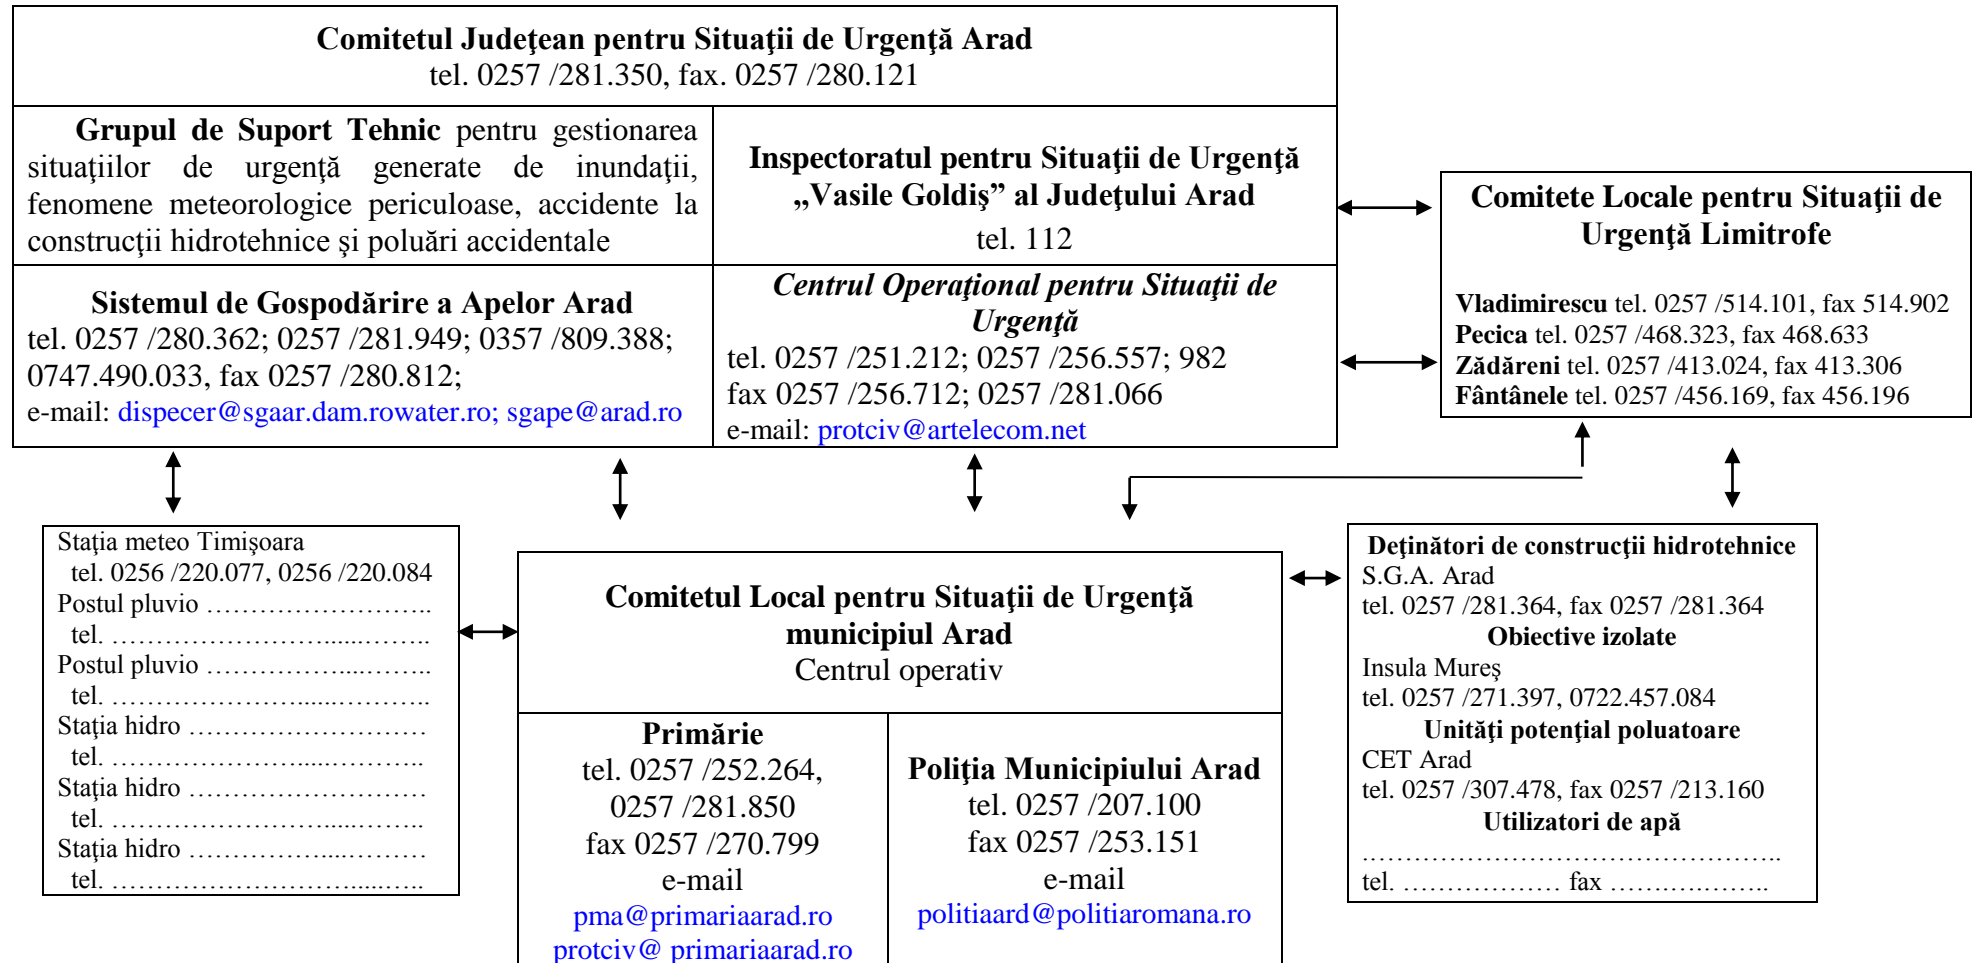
Comitetul Judeţean pentru Situaţii de Urgenţă Arad
tel. 0257 /281.350, fax. 0257 /280.121

Grupul de Suport Tehnic pentru gestionarea situaţiilor de urgenţă generate de inundaţii, fenomene meteorologice periculoase, accidente la construcţii hidrotehnice şi poluări accidentale

Inspectoratul pentru Situaţii de Urgenţă „Vasile Goldiş” al Judeţului Arad
tel. 112

Comitete Locale pentru Situaţii de Urgenţă Limitrofe

Vladimirescu tel. 0257 /514.101, fax 514.902
Pecica tel. 0257 /468.323, fax 468.633
Zădăreni tel. 0257 /413.024, fax 413.306
Fântânele tel. 0257 /456.169, fax 456.196

Sistemul de Gospodărire a Apelor Arad
tel. 0257 /280.362; 0257 /281.949; 0357 /809.388; 0747.490.033, fax 0257 /280.812;
e-mail: dispecer@sgaar.dam.rowater.ro; sgape@arad.ro

Centrul Operaţional pentru Situaţii de Urgenţă
tel. 0257 /251.212; 0257 /256.557; 982
fax 0257 /256.712; 0257 /281.066
e-mail: protciv@artelecom.net

Staţia meteo Timişoara
tel. 0256 /220.077, 0256 /220.084
Postul pluvio ……………………..
tel. ………………………………..
Postul pluvio ……………………..
tel. ………………………………..
Staţia hidro ………………………
tel. ………………………………..
Staţia hidro ………………………
tel. ………………………………..
Staţia hidro ………………………
tel. ………………………………..

Comitetul Local pentru Situaţii de Urgenţă municipiul Arad
Centrul operativ

Primărie
tel. 0257 /252.264, 0257 /281.850
fax 0257 /270.799
e-mail
pma@primariaarad.ro
protciv@ primariaarad.ro

Poliţia Municipiului Arad
tel. 0257 /207.100
fax 0257 /253.151
e-mail
politiaard@politiaromana.ro

Deţinători de construcţii hidrotehnice
S.G.A. Arad
tel. 0257 /281.364, fax 0257 /281.364
Obiective izolate
Insula Mureş
tel. 0257 /271.397, 0722.457.084
Unităţi potenţial poluatoare
CET Arad
tel. 0257 /307.478, fax 0257 /213.160
Utilizatori de apă
…………………………………………..
tel. ……………… fax ………………..